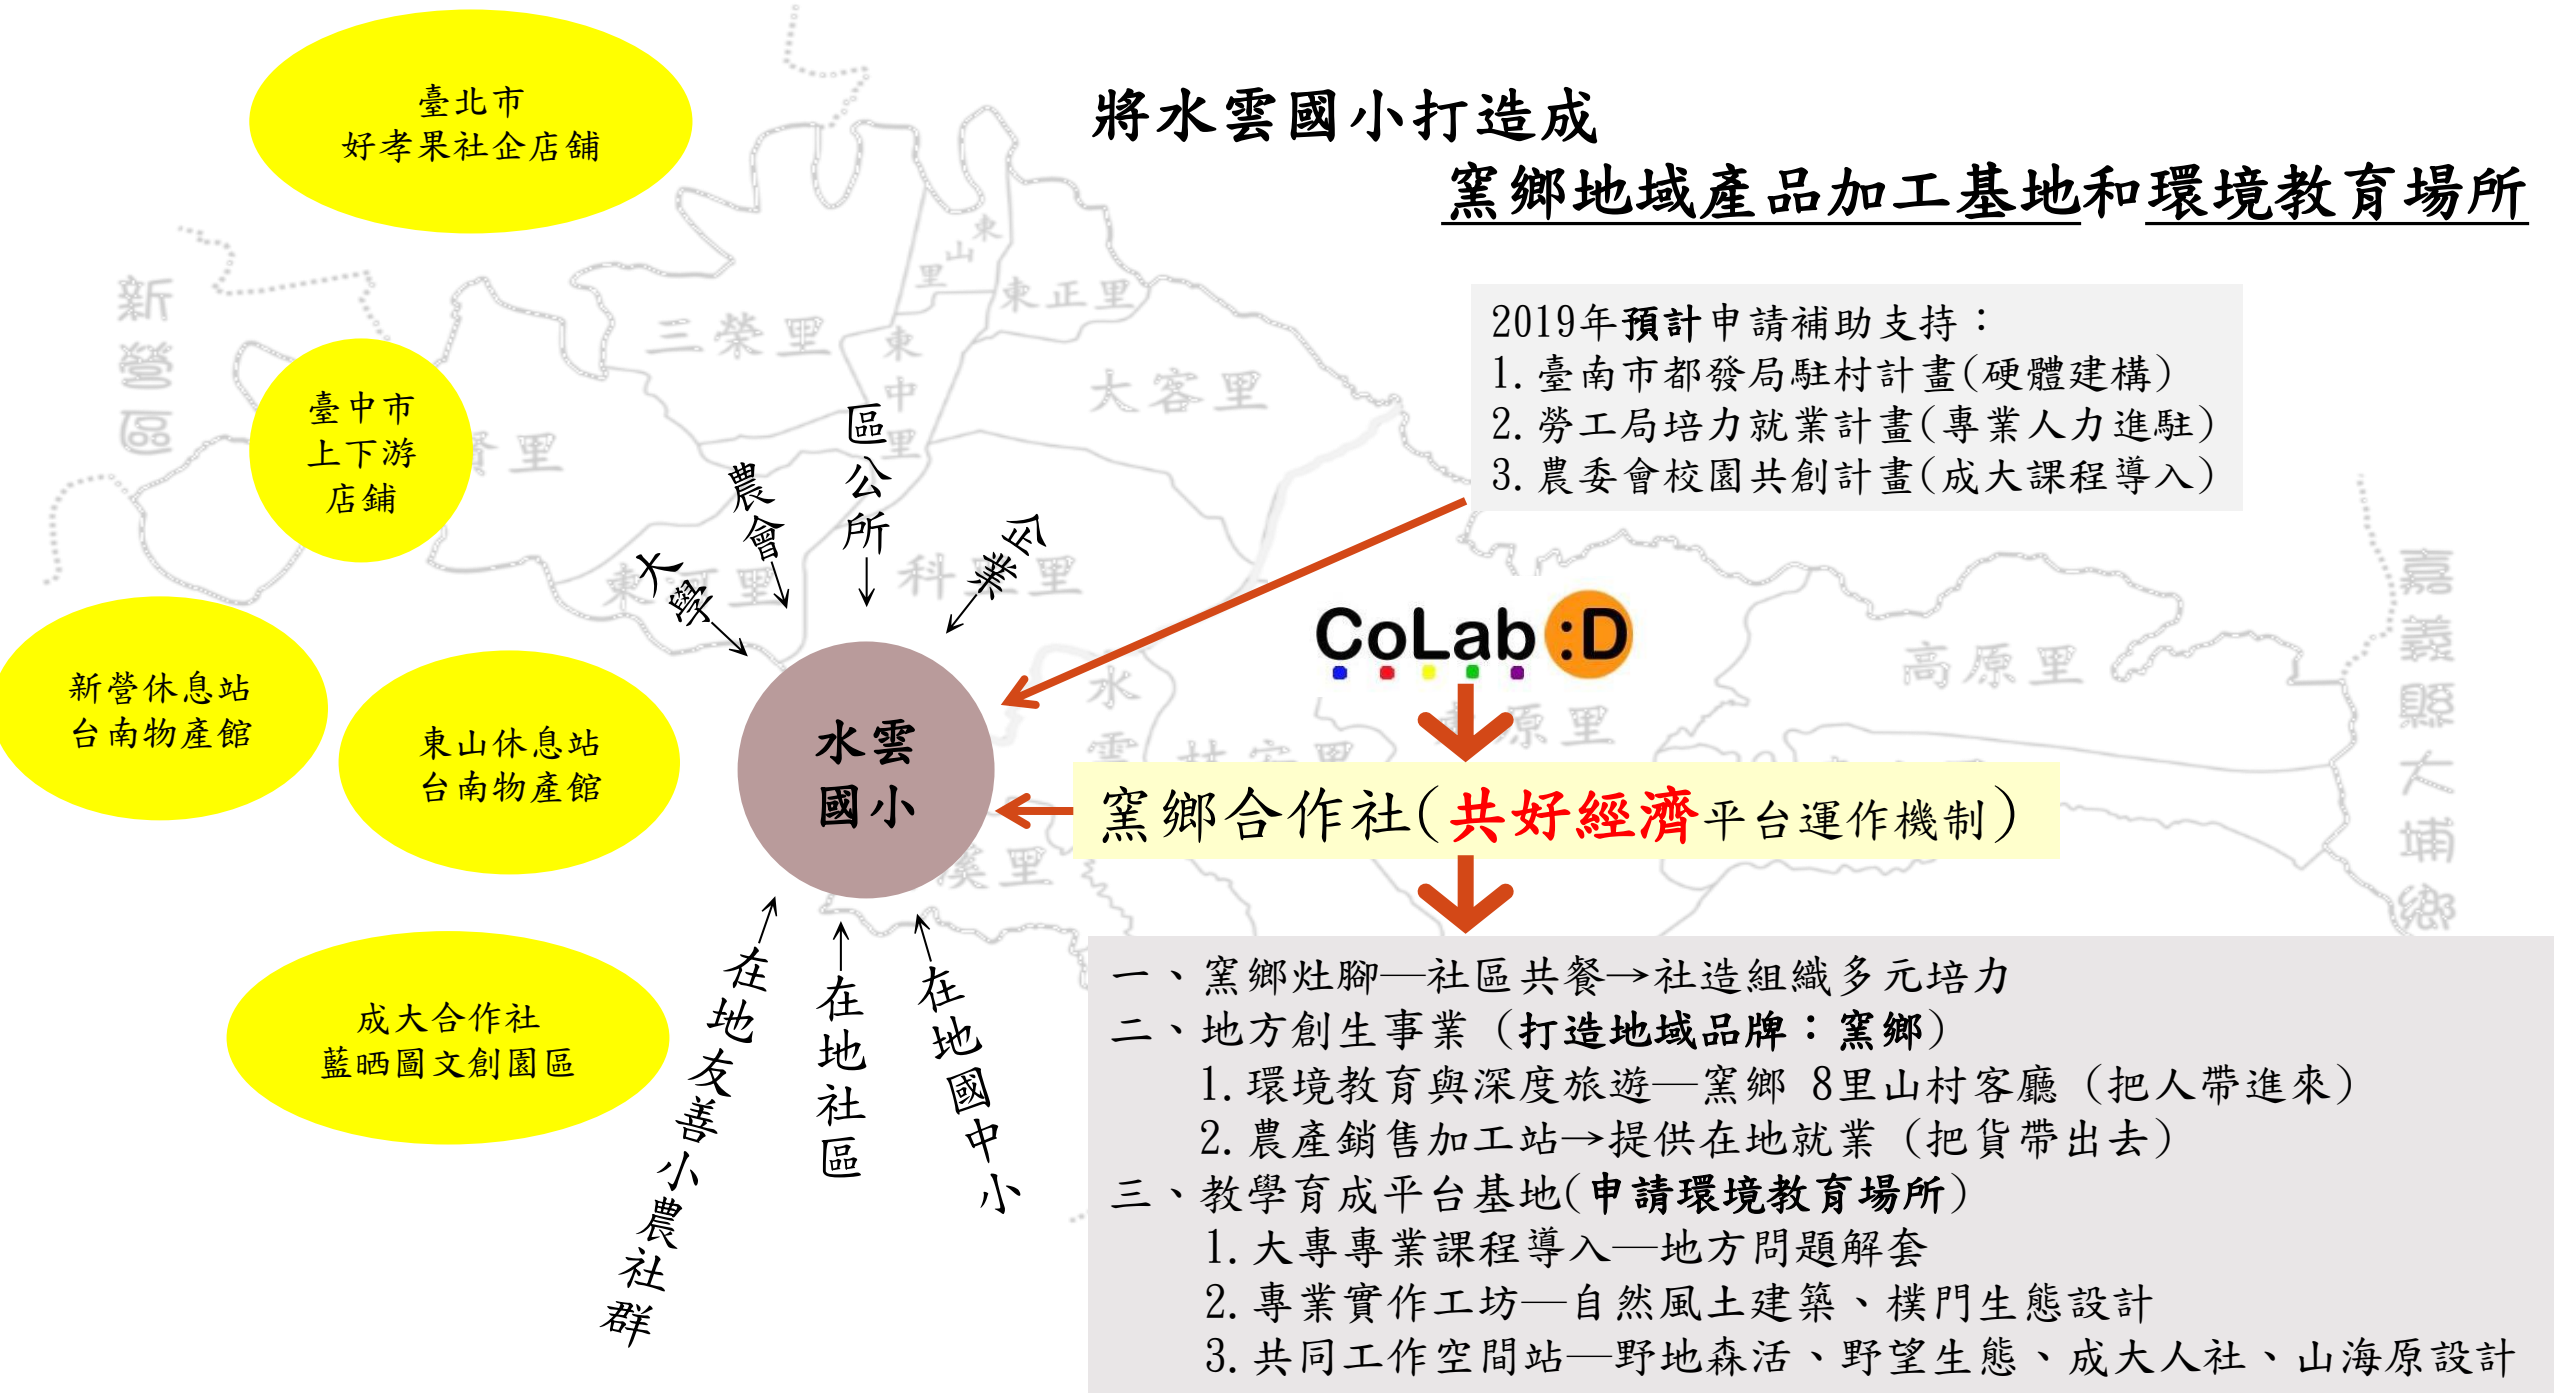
將水雲國小打造成
窯鄉地域產品加工基地和環境教育場所

臺北市
好孝果社企店鋪

臺中市
上下游
店鋪

新營休息站
台南物產館

東山休息站
台南物產館

成大合作社
藍晒圖文創園區

大學 農會 區公所 企業

水雲
國小

在地友善小農社群 在地社區 在地國中小

2019年預計申請補助支持：
1. 臺南市都發局駐村計畫(硬體建構)
2. 勞工局培力就業計畫(專業人力進駐)
3. 農委會校園共創計畫(成大課程導入)

CoLab :D

窯鄉合作社(共好經濟平台運作機制)

一、窯鄉灶腳—社區共餐→社造組織多元培力
二、地方創生事業 (打造地域品牌：窯鄉)
1. 環境教育與深度旅遊—窯鄉 8里山村客廳 (把人帶進來)
2. 農產銷售加工站→提供在地就業 (把貨帶出去)
三、教學育成平台基地(申請環境教育場所)
1. 大專專業課程導入—地方問題解套
2. 專業實作工坊—自然風土建築、樸門生態設計
3. 共同工作空間站—野地森活、野望生態、成大人社、山海原設計

新營區 三榮里 東山里 東正里 東中里 大客里 科里 高原里 水雲 嘉義縣大埔鄉